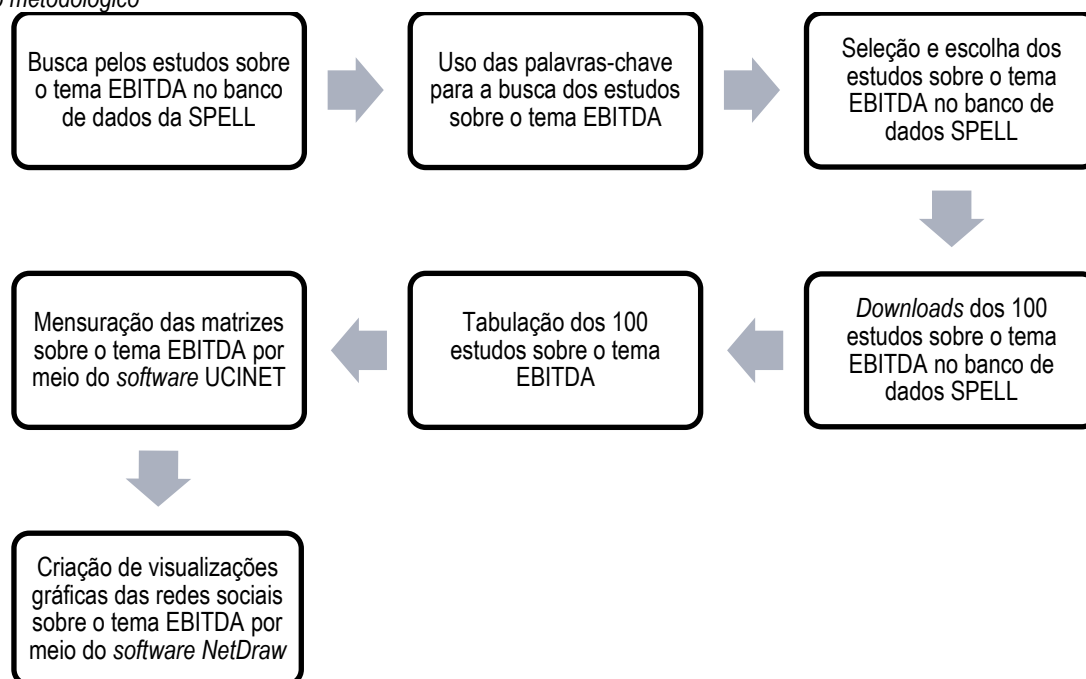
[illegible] metodológico

Busca pelos estudos sobre o tema EBITDA no banco de dados da SPELL

Uso das palavras-chave para a busca dos estudos sobre o tema EBITDA

Seleção e escolha dos estudos sobre o tema EBITDA no banco de dados SPELL

*Downloads* dos 100 estudos sobre o tema EBITDA no banco de dados SPELL

Tabulação dos 100 estudos sobre o tema EBITDA

Mensuração das matrizes sobre o tema EBITDA por meio do *software* UCINET

Criação de visualizações gráficas das redes sociais sobre o tema EBITDA por meio do *software NetDraw*